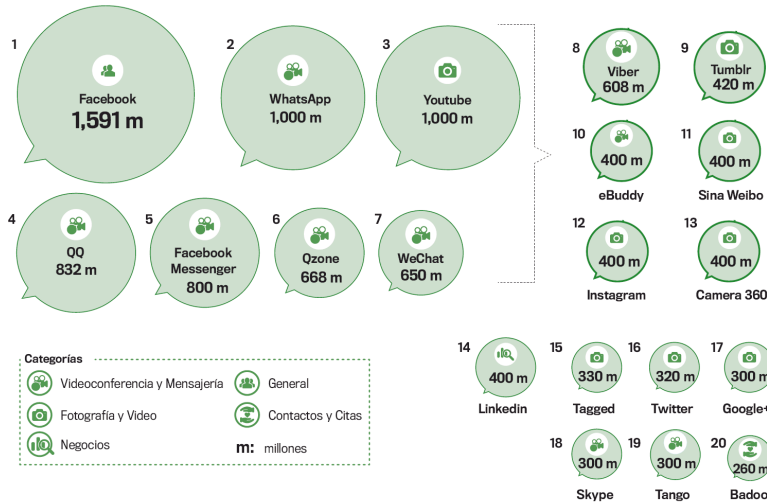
1
Facebook
1,591 m

2
WhatsApp
1,000 m

3
Youtube
1,000 m

8
Viber
608 m

9
Tumblr
420 m

10
400 m
eBuddy

11
400 m
Sina Weibo

12
400 m
Instagram

13
400 m
Camera 360

4
QQ
832 m

5
Facebook Messenger
800 m

6
Qzone
668 m

7
WeChat
650 m

Categorías
Videoconferencia y Mensajería
General
Fotografía y Video
Contactos y Citas
Negocios
m: millones

14
400 m
Linkedin

15
330 m
Tagged

16
320 m
Twitter

17
300 m
Google+

18
300 m
Skype

19
300 m
Tango

20
260 m
Badoo